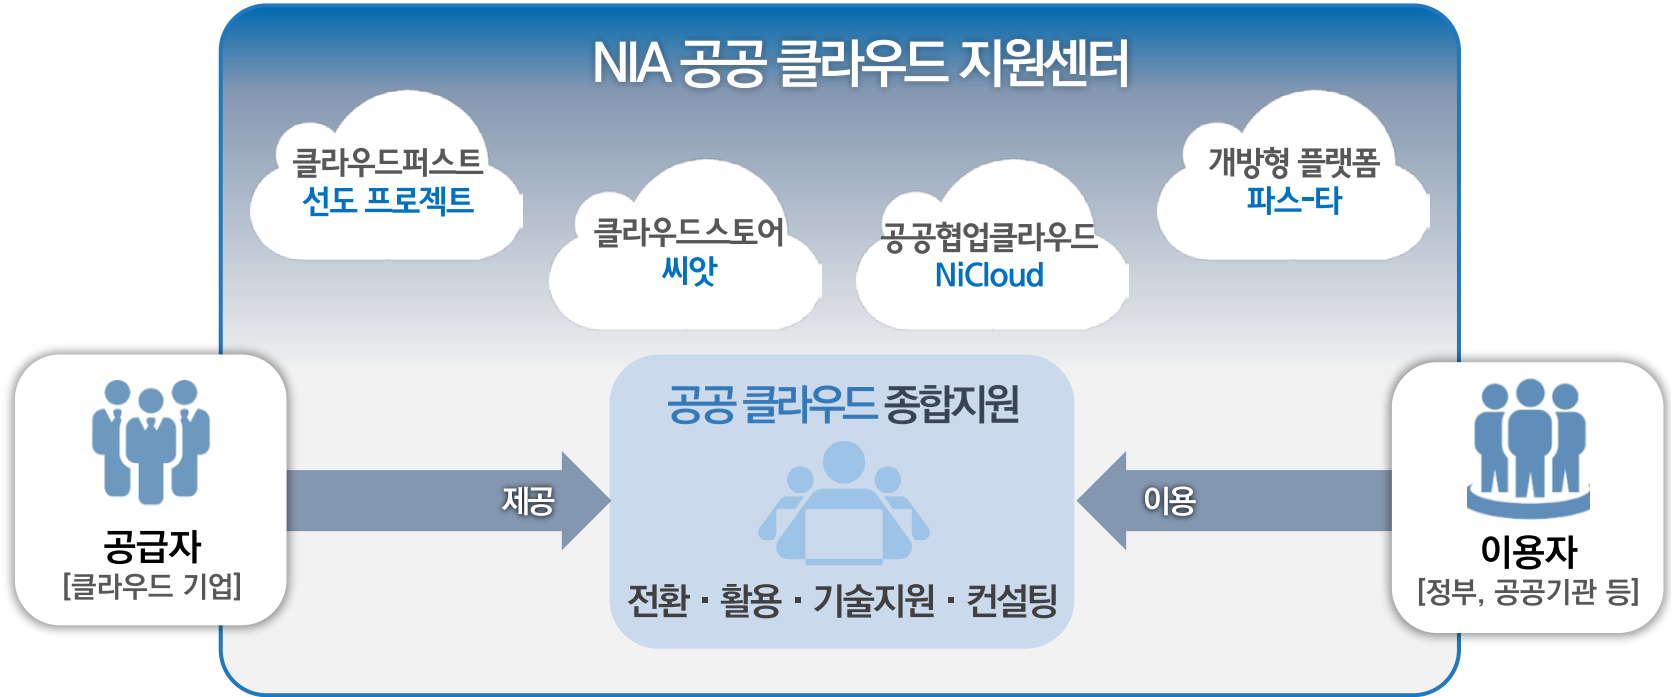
NIA 공공 클라우드 지원센터

클라우드퍼스트
선도 프로젝트

클라우드스토어
씨앗

공공협업클라우드
NiCloud

개방형 플랫폼
파스-타

공공 클라우드 종합지원

전환 · 활용 · 기술지원 · 컨설팅

공급자
[클라우드 기업]

제공

이용

이용자
[정부, 공공기관 등]